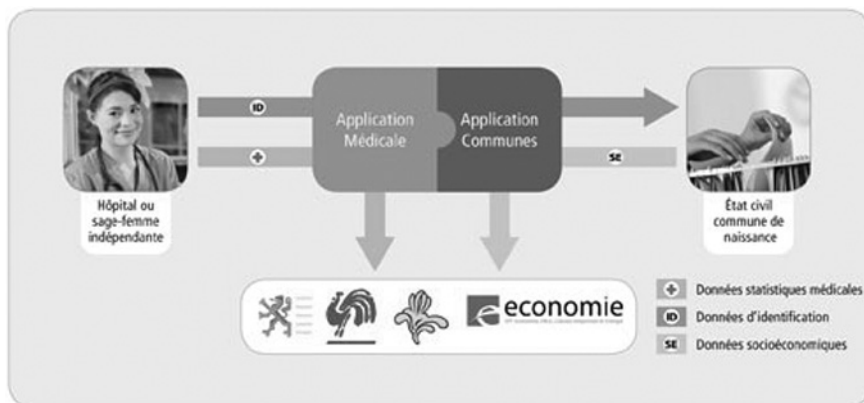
ID

+

Application Médicale

Application Communes

SE

Hôpital ou sage-femme indépendante

État civil commune de naissance

economie

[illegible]

+ Données statistiques médicales

ID Données d'identification

SE Données socioéconomiques